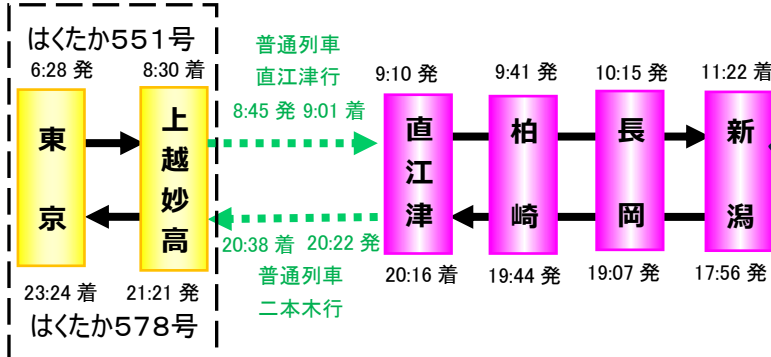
はくたか551号
6:28 発
8:30 着

東京

上越妙高

23:24 着
21:21 発
はくたか578号

普通列車
直江津行
8:45 発 9:01 着

20:38 着 20:22 発
普通列車
二本木行

9:10 発
直江津
20:16 着

9:41 発
柏崎
19:44 発

10:15 発
長岡
19:07 発

11:22 着
新潟
17:56 発